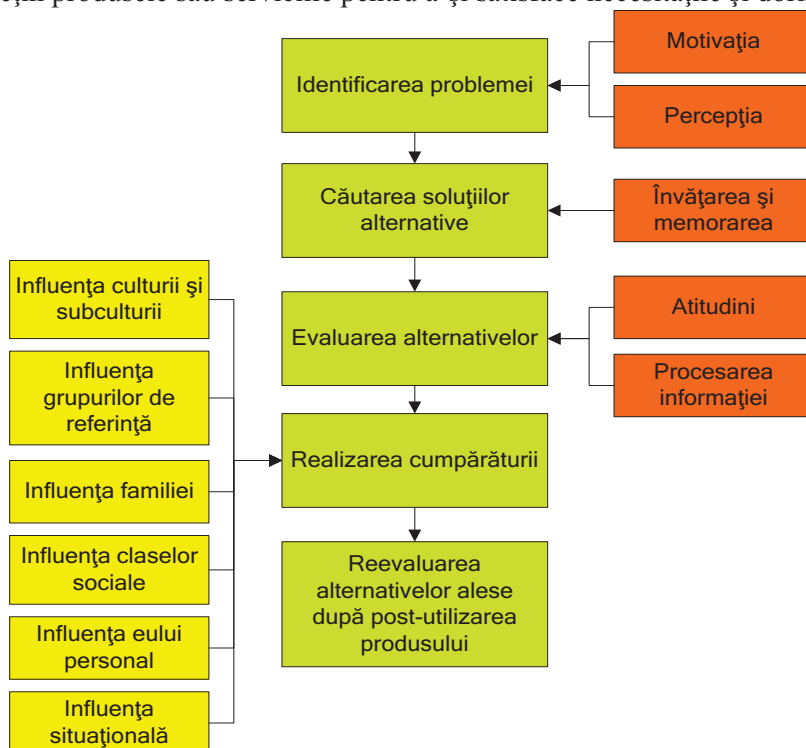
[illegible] produsele sau serviciile pentru a-şi satisface necesităţile şi dor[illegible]

Motivaţia

Percepţia

Identificarea problemei

Căutarea soluţiilor alternative

Învăţarea şi memorarea

Influenţa culturii şi subculturii

Evaluarea alternativelor

Atitudini

Procesarea informaţiei

Influenţa grupurilor de referinţă

Realizarea cumpărăturii

Influenţa familiei

Influenţa claselor sociale

Reevaluarea alternativelor alese după post-utilizarea produsului

Influenţa eului personal

Influenţa situaţională